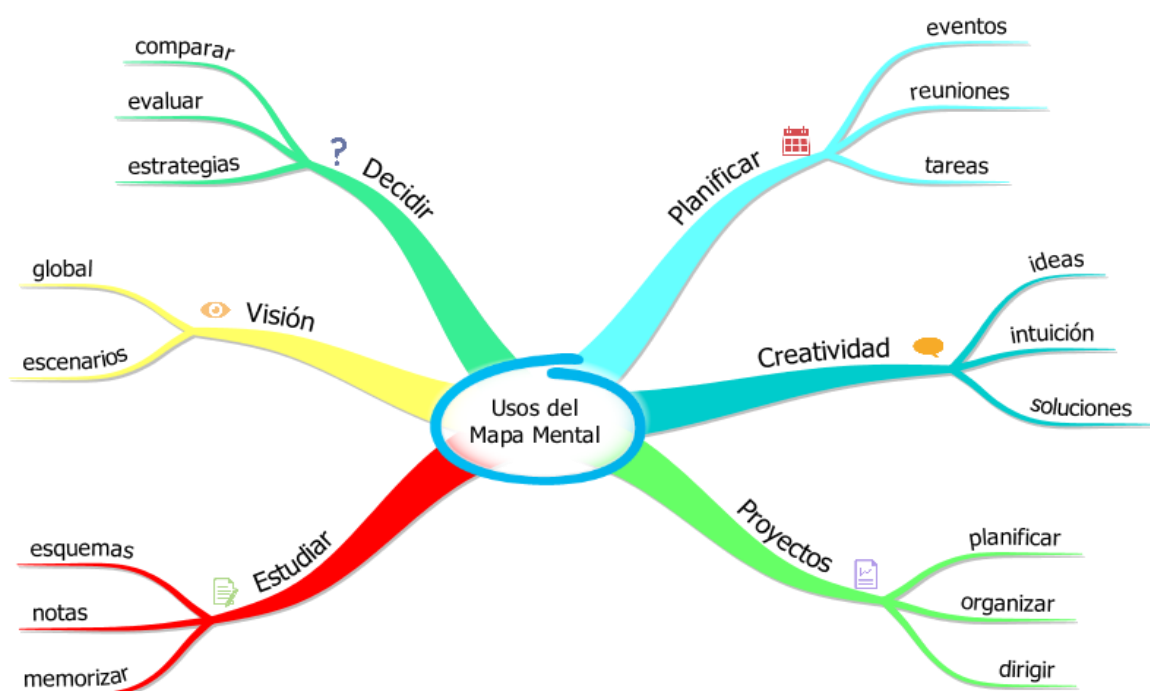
Usos del Mapa Mental

Decidir
comparar
evaluar
estrategias

Visión
global
escenarios

Estudiar
esquemas
notas
memorizar

Planificar
eventos
reuniones
tareas

Creatividad
ideas
intuición
soluciones

Proyectos
planificar
organizar
dirigir